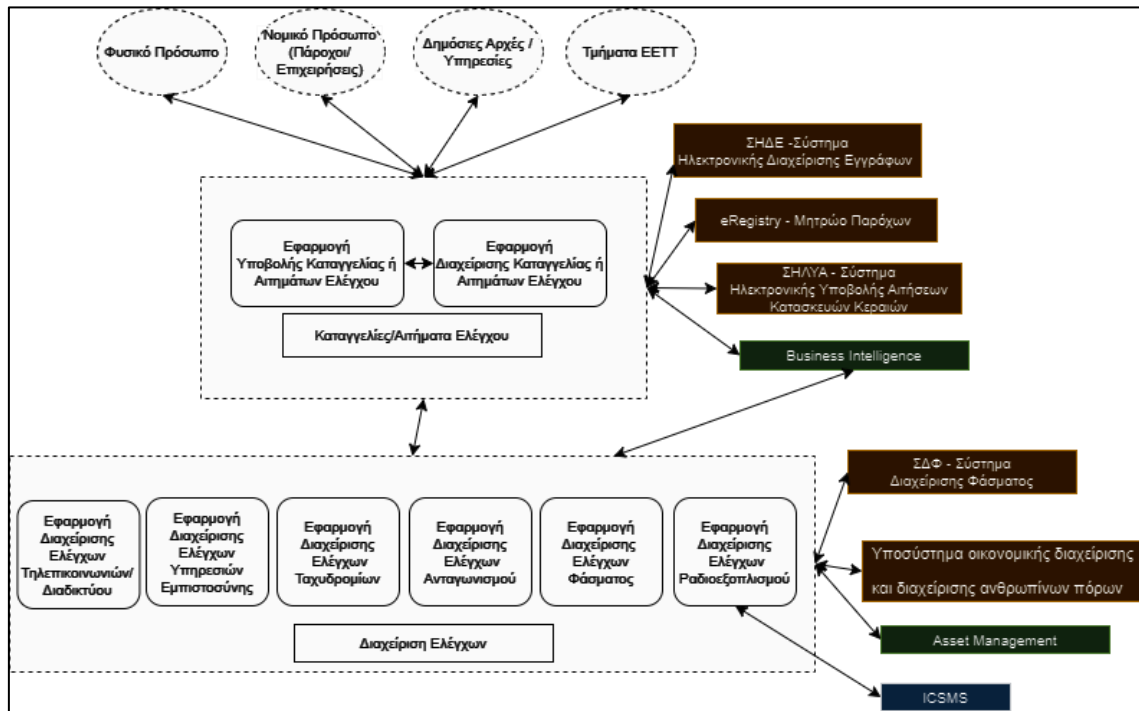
Φυσικό Πρόσωπο

Νομικό Πρόσωπο (Πάροχοι/ Επιχειρήσεις)

Δημόσιες Αρχές / Υπηρεσίες

Τμήματα ΕΕΤΤ

ΣΗΔΕ -Σύστημα Ηλεκτρονικής Διαχείρισης Εγγράφων

eRegistry - Μητρώο Παρόχων

Εφαρμογή Υποβολής Καταγγελίας ή Αιτημάτων Ελέγχου

Εφαρμογή Διαχείρισης Καταγγελίας ή Αιτημάτων Ελέγχου

ΣΗΛΥΑ - Σύστημα Ηλεκτρονικής Υποβολής Αιτήσεων Κατασκευών Κεραιών

Καταγγελίες/Αιτήματα Ελέγχου

Business Intelligence

ΣΔΦ - Σύστημα Διαχείρισης Φάσματος

Εφαρμογή Διαχείρισης Ελέγχων Τηλεπικοινωνιών/ Διαδικτύου

Εφαρμογή Διαχείρισης Ελέγχων Υπηρεσιών Εμπιστοσύνης

Εφαρμογή Διαχείρισης Ελέγχων Ταχυδρομίων

Εφαρμογή Διαχείρισης Ελέγχων Ανταγωνισμού

Εφαρμογή Διαχείρισης Ελέγχων Φάσματος

Εφαρμογή Διαχείρισης Ελέγχων Ραδιοεξοπλισμού

Υποσύστημα οικονομικής διαχείρισης και διαχείρισης ανθρωπίνων πόρων

Διαχείριση Ελέγχων

Asset Management

ICSMS